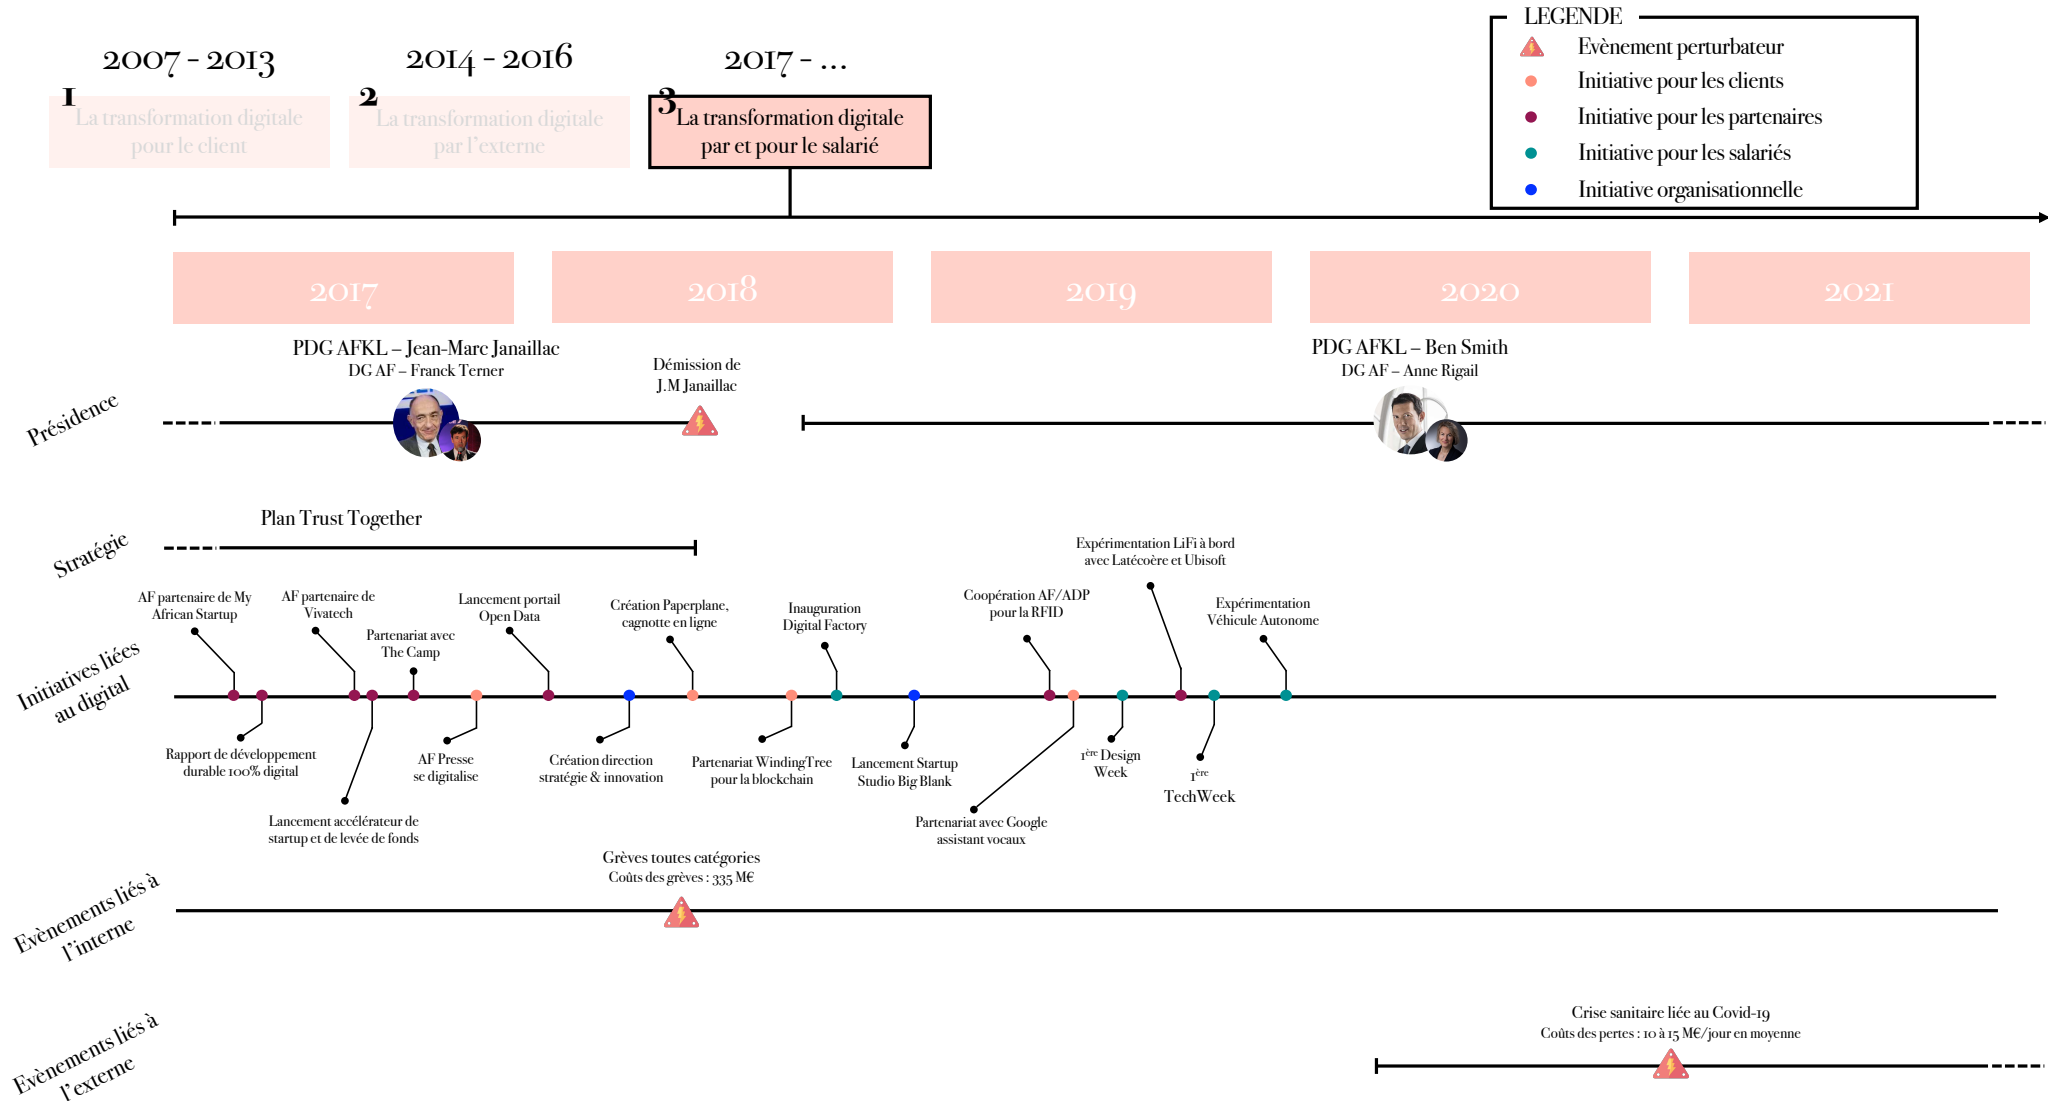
2007 - 2013

1 La transformation digitale pour le client

2014 - 2016

2 La transformation digitale par l'externe

2017 - ...

3 La transformation digitale par et pour le salarié

LEGENDE
Evènement perturbateur
Initiative pour les clients
Initiative pour les partenaires
Initiative pour les salariés
Initiative organisationnelle

2017
2018
2019
2020
2021

Présidence

PDG AFKL – Jean-Marc Janaillac
DG AF – Franck Terner

Démission de J.M Janaillac

PDG AFKL – Ben Smith
DG AF – Anne Rigail

Stratégie

Plan Trust Together

Initiatives liées au digital

AF partenaire de My African Startup

AF partenaire de Vivatech

Partenariat avec The Camp

Lancement portail Open Data

Création Paperplane, cagnotte en ligne

Inauguration Digital Factory

Coopération AF/ADP pour la RFID

Expérimentation LiFi à bord avec Latécoère et Ubisoft

Expérimentation Véhicule Autonome

Rapport de développement durable 100% digital

Lancement accélérateur de startup et de levée de fonds

AF Presse se digitalise

Création direction stratégie & innovation

Partenariat WindingTree pour la blockchain

Lancement Startup Studio Big Blank

Partenariat avec Google assistant vocaux

1ère Design Week

1ère TechWeek

Evènements liés à l'interne

Grèves toutes catégories
Coûts des grèves : 335 M€

Evènements liés à l'externe

Crise sanitaire liée au Covid-19
Coûts des pertes : 10 à 15 M€/jour en moyenne